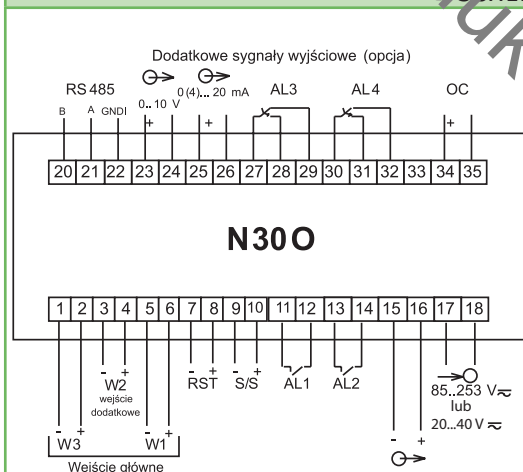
Dodatkowe sygnały wyjściowe (opcja)

RS 485

B A GNDI

0..10 V

0(4)...20 mA

AL3

AL4

OC

20 21 22 23 24 25 26 27 28 29 30 31 32 33 34 35

N30O

1 2 3 4 5 6 7 8 9 10 11 12 13 14 15 16 17 18

W2
wejście dodatkowe

RST

S/S

AL1

AL2

85..253 V
lub
20...40 V

W3

W1

Weiście główne